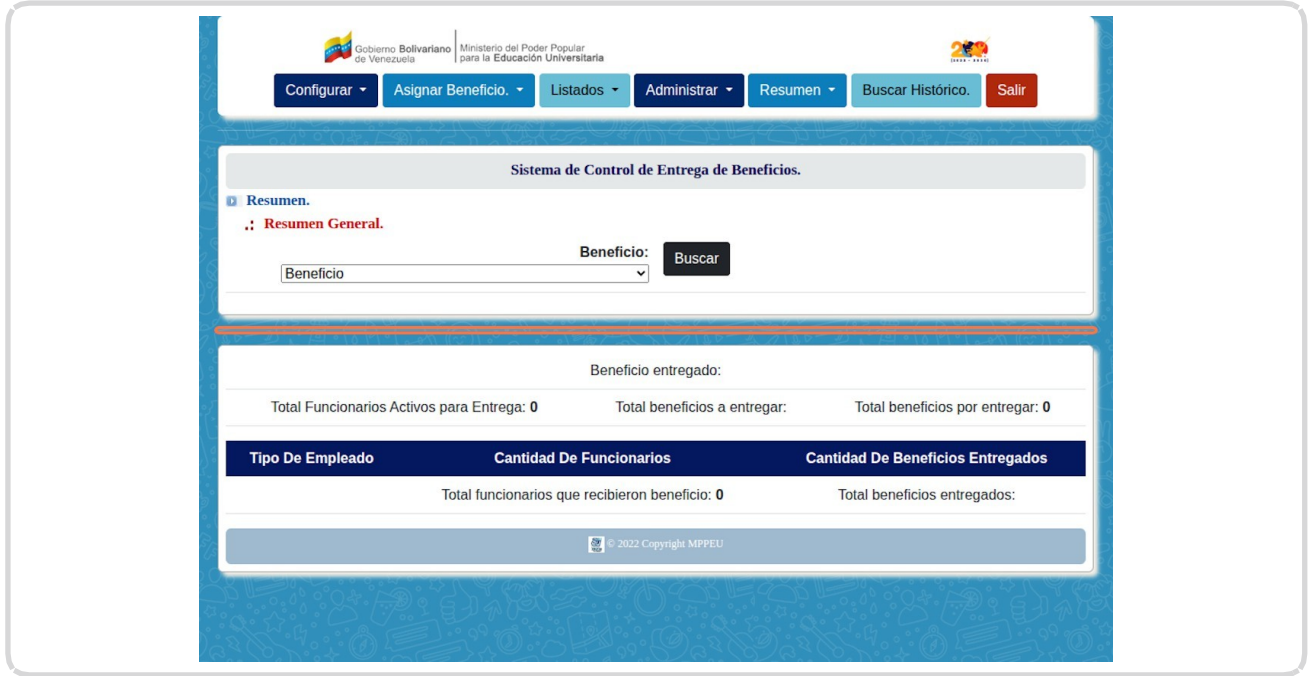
Gobierno Bolivariano de Venezuela | Ministerio del Poder Popular para la Educación Universitaria

Configurar ▾ Asignar Beneficio. ▾ Listados ▾ Administrar ▾ Resumen ▾ Buscar Histórico. Salir

Sistema de Control de Entrega de Beneficios.

Resumen.

.: Resumen General.

Beneficio:

Beneficio

Buscar

Beneficio entregado:

Total Funcionarios Activos para Entrega: **0** Total beneficios a entregar: Total beneficios por entregar: **0**

| Tipo De Empleado | Cantidad De Funcionarios | Cantidad De Beneficios Entregados |
|---|---|---|
| | Total funcionarios que recibieron beneficio: **0** | Total beneficios entregados: |

© 2022 Copyright MPPEU